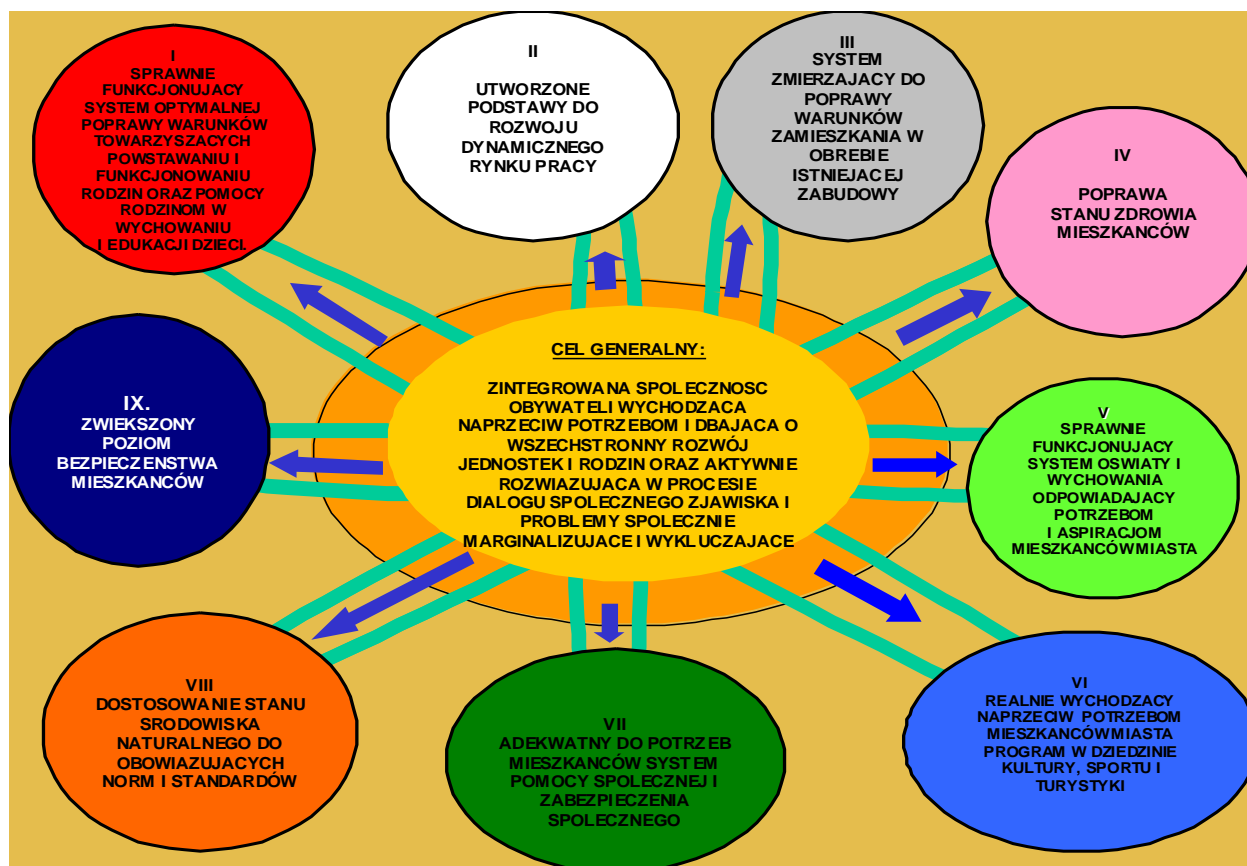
I
SPRAWNIE FUNKCJONUJACY SYSTEM OPTYMALNEJ POPRAWY WARUNKÓW TOWARZYSZACYCH POWSTAWANIU I FUNKCJONOWANIU RODZIN ORAZ POMOCY RODZINOM W WYCHOWANIU I EDUKACJI DZIECI.

II
UTWORZONE PODSTAWY DO ROZWOJU DYNAMICZNEGO RYNKU PRACY

III
SYSTEM ZMIERZAJACY DO POPRAWY WARUNKÓW ZAMIESZKANIA W OBREBIE ISTNIEJACEJ ZABUDOWY

IV
POPRAWA STANU ZDROWIA MIESZKANCÓW

IX.
ZWIEKSZONY POZIOM BEZPIECZENSTWA MIESZKANCÓW

CEL GENERALNY:

ZINTEGROWANA SPOLECZNOSC OBYWATELI WYCHODZACA NAPRZECIW POTRZEBOM I DBAJACA O WSZECHSTRONNY ROZWÓJ JEDNOSTEK I RODZIN ORAZ AKTYWNIE ROZWIAZUJACA W PROCESIE DIALOGU SPOLECZNEGO ZJAWISKA I PROBLEMY SPOLECZNIE MARGINALIZUJACE I WYKLUCZAJACE

V
SPRAWNIE FUNKCJONUJACY SYSTEM OSWIATY I WYCHOWANIA ODPOWIADAJACY POTRZEBOM I ASPIRACJOM MIESZKANCÓWMIASTA

VIII
DOSTOSOWANIE STANU SRODOWISKA NATURALNEGO DO OBOWIAZUJACYCH NORM I STANDARDÓW

VII
ADEKWATNY DO POTRZEB MIESZKANCÓW SYSTEM POMOCY SPOLECZNEJ I ZABEZPIECZENIA SPOLECZNEGO

VI
REALNIE WYCHODZACY NAPRZECIW POTRZEBOM MIESZKANCÓWMIASTA PROGRAM W DZIEDZINIE KULTURY, SPORTU I TURYSTYKI